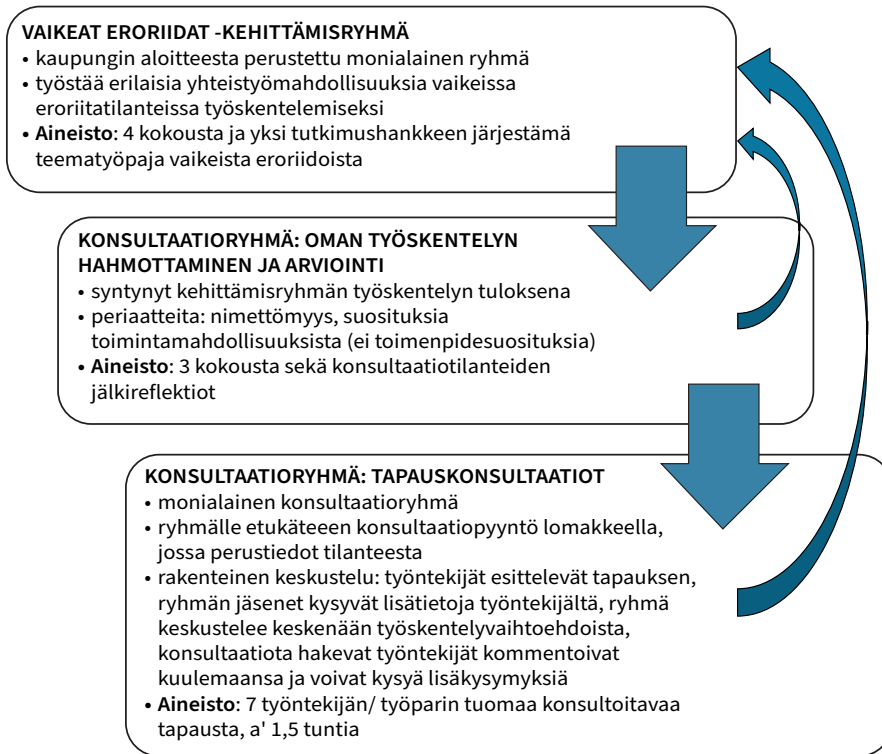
VAIKEAT ERORIIDAT -KEHITTÄMISRYHMÄ
• kaupungin aloitteesta perustettu monialainen ryhmä
• työstää erilaisia yhteistyömahdollisuuksia vaikeissa eroriitatilanteissa työskentelemiseksi
• **Aineisto**: 4 kokousta ja yksi tutkimushankkeen järjestämä teematyöpaja vaikeista eroriidoista

KONSULTAATIORYHMÄ: OMAN TYÖSKENTELYN HAHMOTTAMINEN JA ARVIOINTI
• syntynyt kehittämisryhmän työskentelyn tuloksena
• periaatteita: nimettömyys, suosituksia toimintamahdollisuuksista (ei toimenpidesuosituksia)
• **Aineisto**: 3 kokousta sekä konsultaatiotilanteiden jälkireflektiot

KONSULTAATIORYHMÄ: TAPAUSKONSULTAATIOT
• monialainen konsultaatioryhmä
• ryhmälle etukäteen konsultaatiopyyntö lomakkeella, jossa perustiedot tilanteesta
• rakenteinen keskustelu: työntekijät esittelevät tapauksen, ryhmän jäsenet kysyvät lisätietoja työntekijältä, ryhmä keskustelee keskenään työskentelyvaihtoehdoista, konsultaatiota hakevat työntekijät kommentoivat kuulemaansa ja voivat kysyä lisäkysymyksiä
• **Aineisto**: 7 työntekijän/ työparin tuomaa konsultoitavaa tapausta, a' 1,5 tuntia